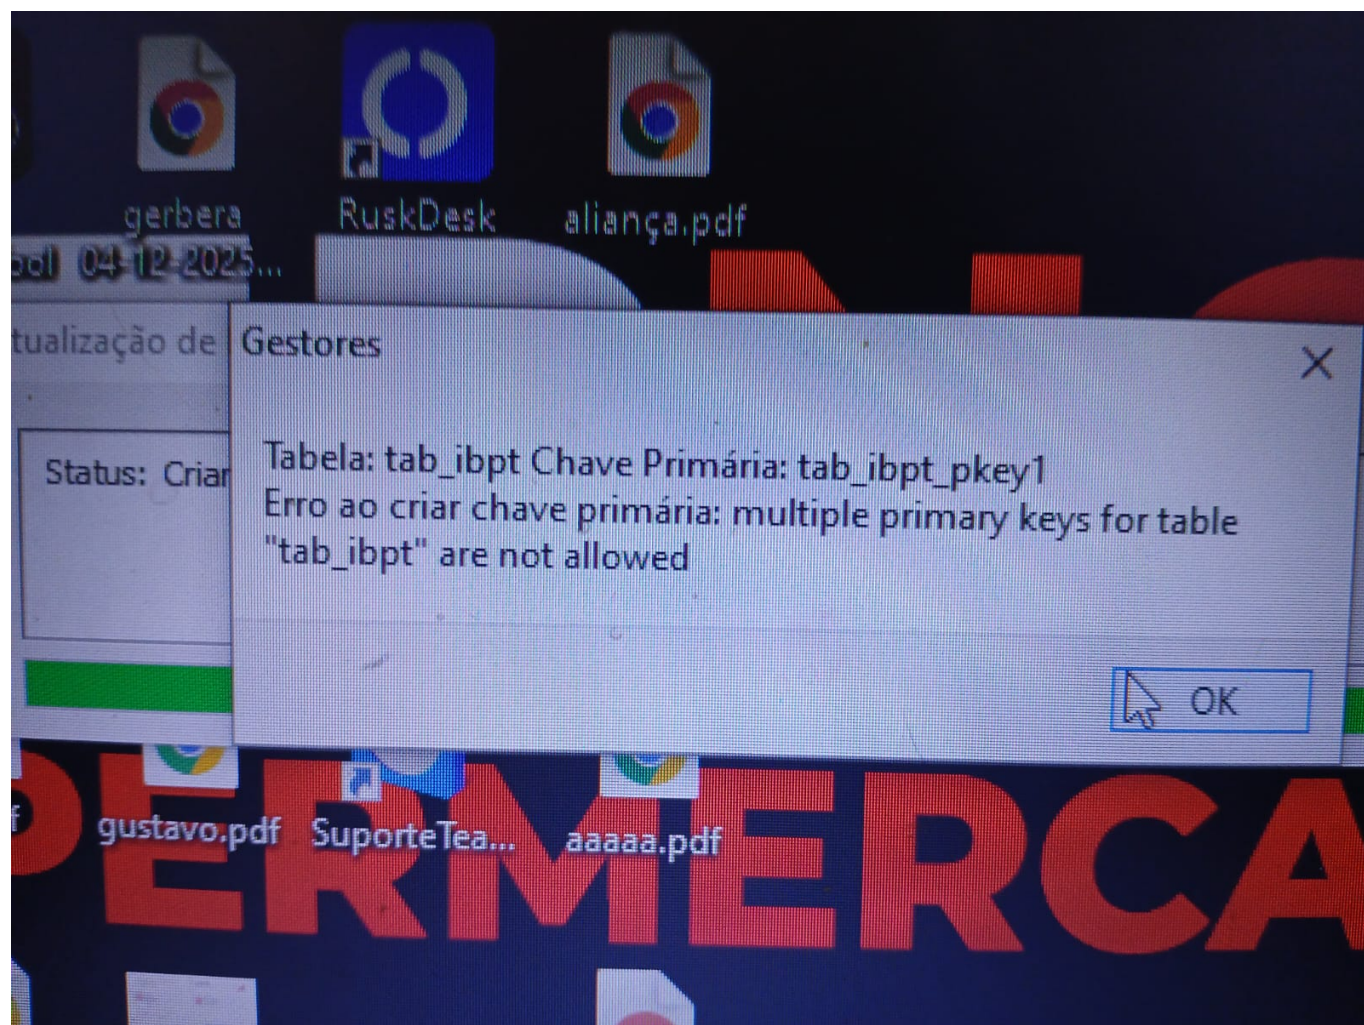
gerbera
RuskDesk
aliança.pdf
pdf 04-12-2025...

tualização de
Status: Criar

Gestores

Tabela: tab_ibpt Chave Primária: tab_ibpt_pkey1
Erro ao criar chave primária: multiple primary keys for table "tab_ibpt" are not allowed

OK

gustavo.pdf
SuporteTea...
aaaaa.pdf

PERMERCA